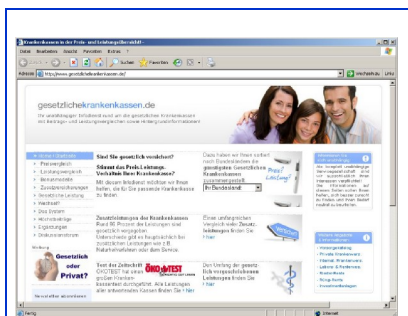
Krankenkassen in der Preis- und Leistungsvergleich

Datei Bearbeiten Ansicht Favoriten Extras ?

Zurück Suchen Favoriten

Adresse http://www.gesetzlichekrankenkassen.de

Wechseln zu Links

gesetzlichekrankenkassen.de

Sind Sie gesetzlich versichert?

Stimmt das Preis-Leistungs-Verhältnis Ihrer Krankenkasse?

Zusatzleistungen der Krankenkassen

Test der Zeitschrift ÖKOTEST

ÖKO-TEST

Gesetzlich oder Privat?

Ihr Bundesland:

Fertig

Internet